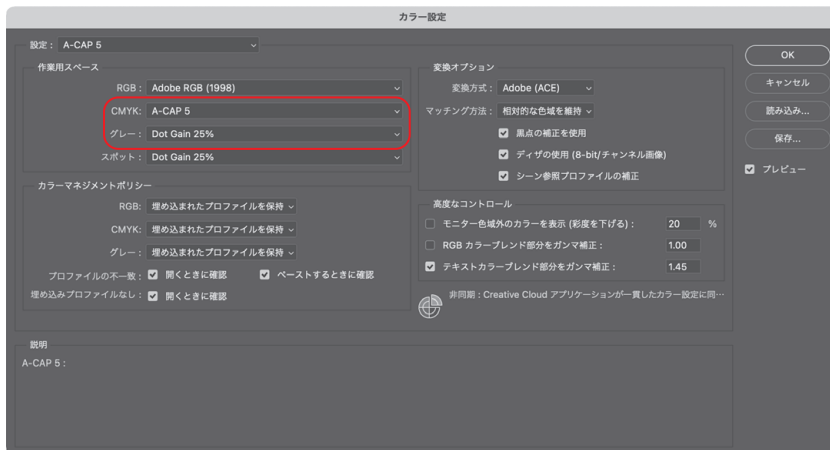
カラー設定

設定： A-CAP 5

作業用スペース

RGB： Adobe RGB (1998)

CMYK： A-CAP 5

グレー： Dot Gain 25%

スポット： Dot Gain 25%

カラーマネジメントポリシー

RGB： 埋め込まれたプロファイルを保持

CMYK： 埋め込まれたプロファイルを保持

グレー： 埋め込まれたプロファイルを保持

プロファイルの不一致： 開くときに確認 ペーストするときに確認

埋め込みプロファイルなし： 開くときに確認

変換オプション

変換方式： Adobe (ACE)

マッチング方法： 相対的な色域を維持

黒点の補正を使用

ディザの使用 (8-bit/チャンネル画像)

シーン参照プロファイルの補正

高度なコントロール

モニター色域外のカラーを表示 (彩度を下げる)： 20 %

RGB カラーブレンド部分をガンマ補正： 1.00

テキストカラーブレンド部分をガンマ補正： 1.45

非同期：Creative Cloud アプリケーションが一貫したカラー設定に同…

説明

A-CAP 5：

OK

キャンセル

読み込み...

保存...

プレビュー